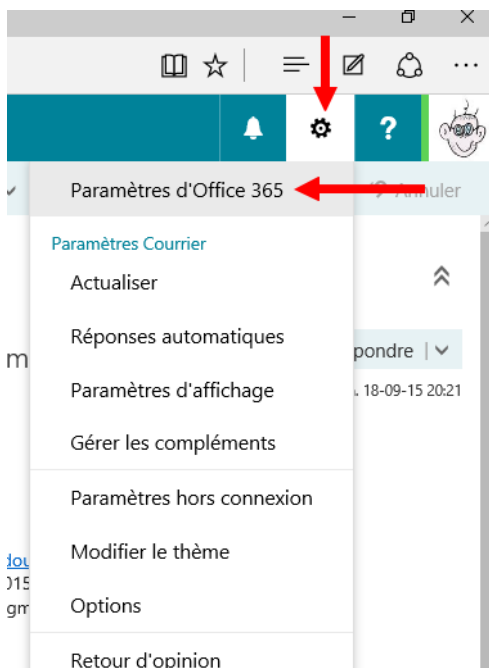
?

Paramètres d'Office 365

Annuler

Paramètres Courrier

Actualiser

Réponses automatiques

pondre

Paramètres d'affichage

. 18-09-15 20:21

Gérer les compléments

Paramètres hors connexion

Modifier le thème

Options

Retour d'opinion

m

dou

015

gm